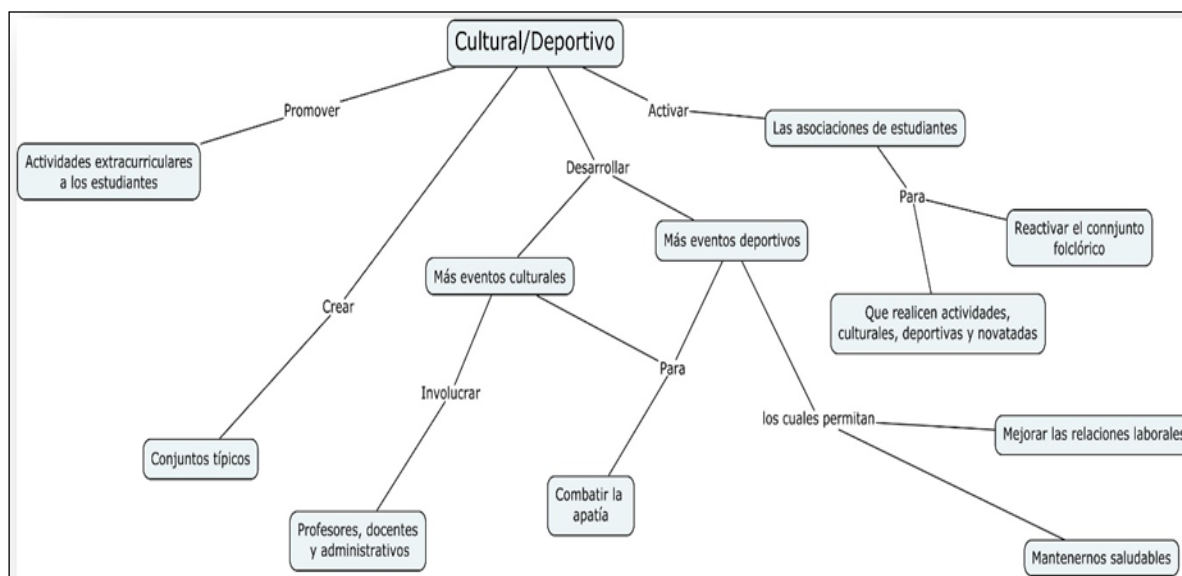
Cultural/Deportivo

Promover

Actividades extracurriculares a los estudiantes

Crear

Conjuntos típicos

Desarrollar

Más eventos culturales

Involucrar

Profesores, docentes y administrativos

Más eventos deportivos

Para

Combatir la apatía

los cuales permitan

Mejorar las relaciones laborales

Mantenernos saludables

Activar

Las asociaciones de estudiantes

Para

Reactivar el connjunto folclórico

Que realicen actividades, culturales, deportivas y novatadas